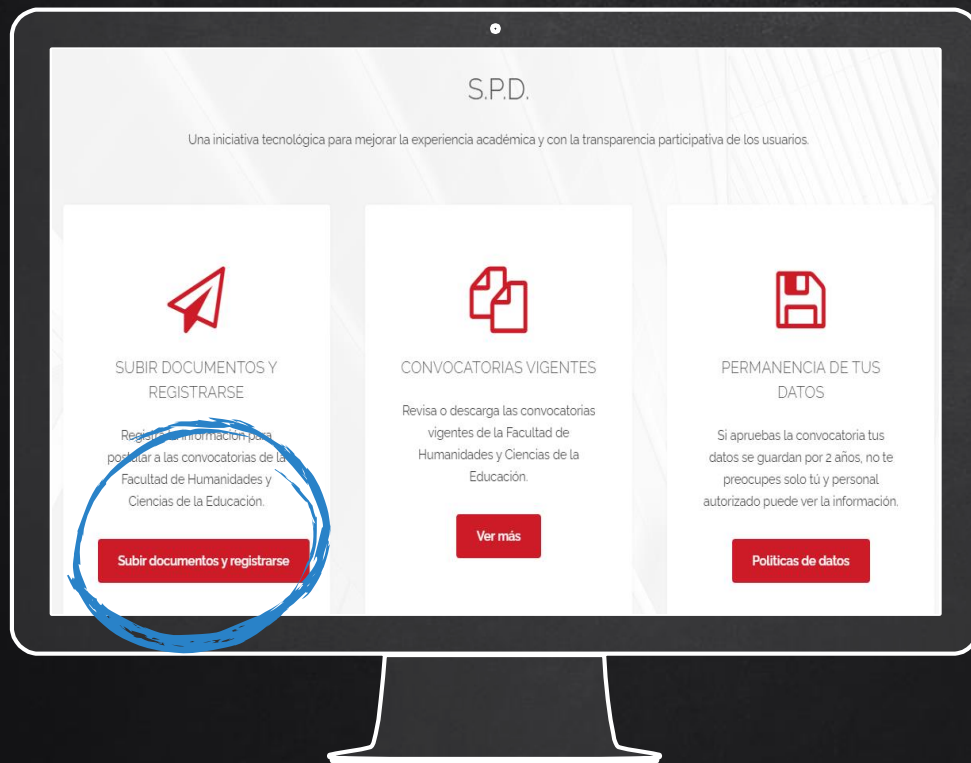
S.P.D.

Una iniciativa tecnológica para mejorar la experiencia académica y con la transparencia participativa de los usuarios.

SUBIR DOCUMENTOS Y REGISTRARSE

Registra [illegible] información para postular a las convocatorias de la Facultad de Humanidades y Ciencias de la Educación.

Subir documentos y registrarse

CONVOCATORIAS VIGENTES

Revisa o descarga las convocatorias vigentes de la Facultad de Humanidades y Ciencias de la Educación.

Ver más

PERMANENCIA DE TUS DATOS

Si apruebas la convocatoria tus datos se guardan por 2 años, no te preocupes solo tú y personal autorizado puede ver la información.

Politicas de datos